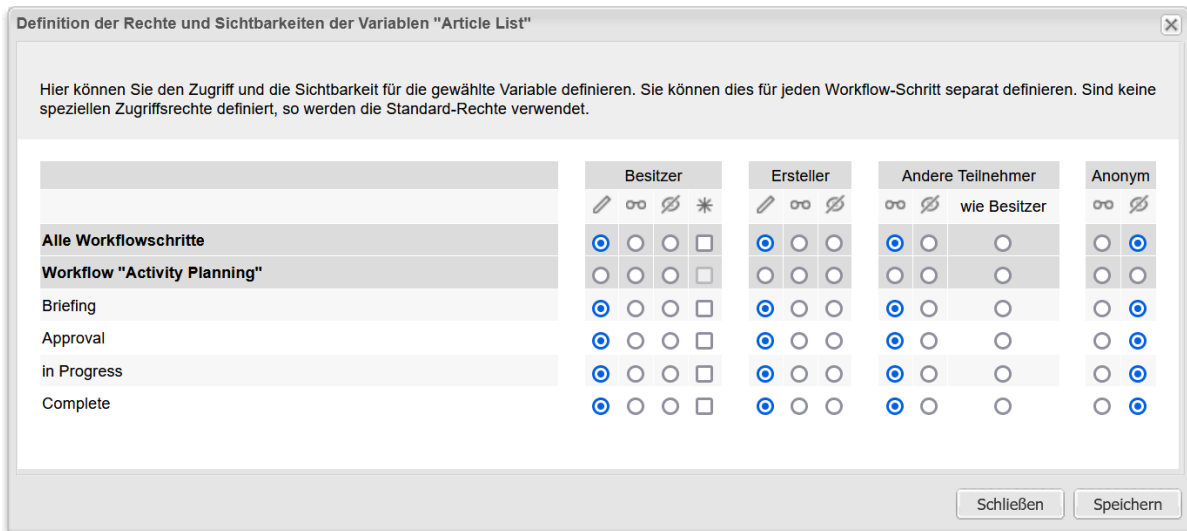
Definition der Rechte und Sichtbarkeiten der Variablen "Article List"

Hier können Sie den Zugriff und die Sichtbarkeit für die gewählte Variable definieren. Sie können dies für jeden Workflow-Schritt separat definieren. Sind keine speziellen Zugriffsrechte definiert, so werden die Standard-Rechte verwendet.

| | Besitzer | Ersteller | Andere Teilnehmer | Anonym |
|---|---|---|---|---|
| | | | wie Besitzer | |
| Alle Workflowschritte | | | | |
| Workflow "Activity Planning" | | | | |
| Briefing | | | | |
| Approval | | | | |
| in Progress | | | | |
| Complete | | | | |

Schließen Speichern